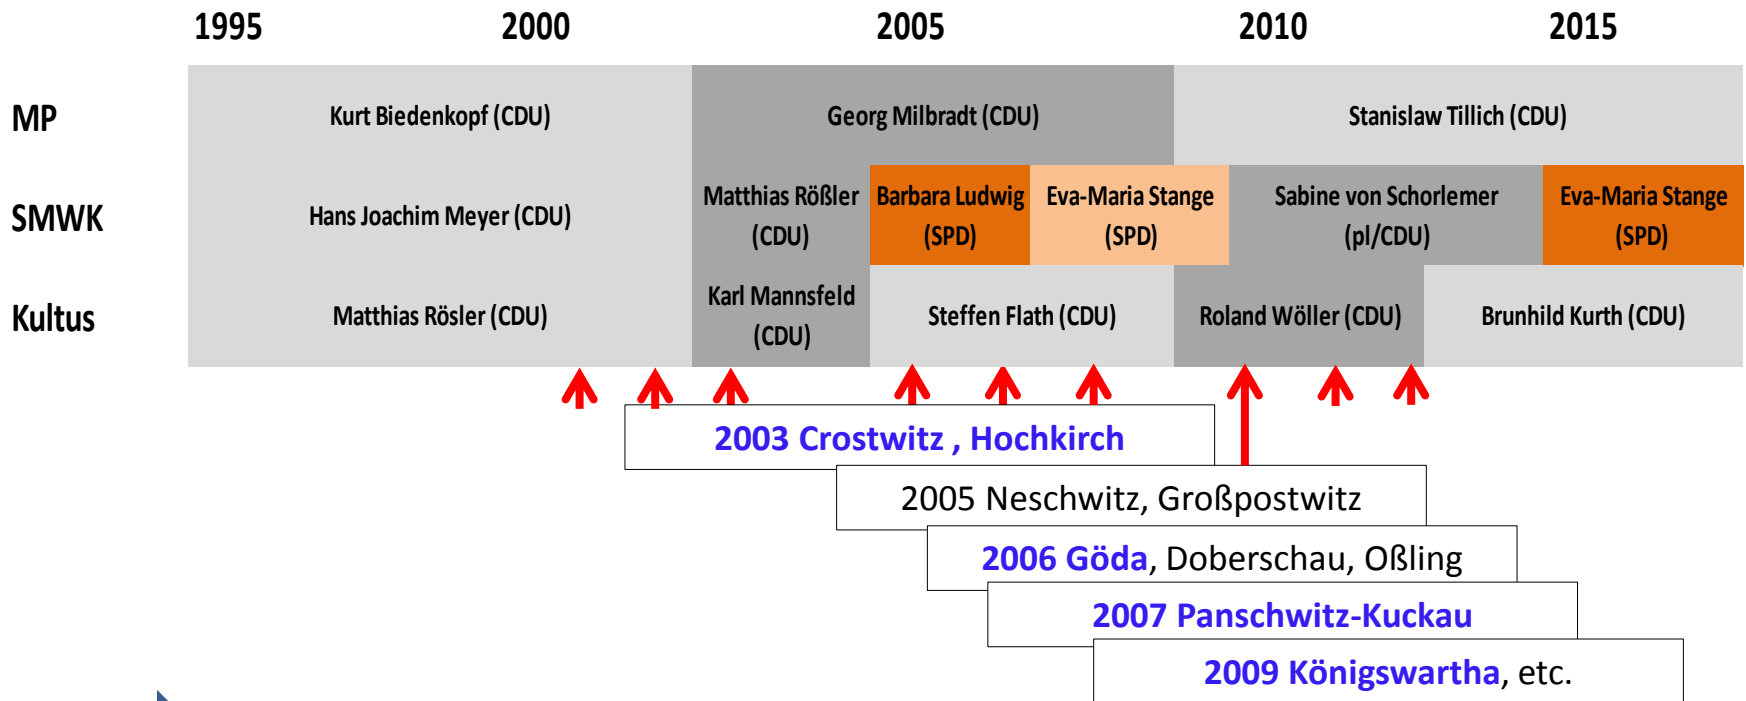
1995 2000 2005 2010 2015

| | | | | | | |
|---|---|---|---|---|---|---|
| MP | Kurt Biedenkopf (CDU) | Georg Milbradt (CDU) | | | Stanislaw Tillich (CDU) | |
| SMWK | Hans Joachim Meyer (CDU) | Matthias Rößler (CDU) | Barbara Ludwig (SPD) | Eva-Maria Stange (SPD) | Sabine von Schorlemer (pl/CDU) | Eva-Maria Stange (SPD) |
| Kultus | Matthias Rösler (CDU) | Karl Mannsfeld (CDU) | Steffen Flath (CDU) | | Roland Wöller (CDU) | Brunhild Kurth (CDU) |

2003 Crostwitz , Hochkirch

2005 Neschwitz, Großpostwitz

2006 Göda, Doberschau, Oßling

2007 Panschwitz-Kuckau

2009 Königswartha, etc.